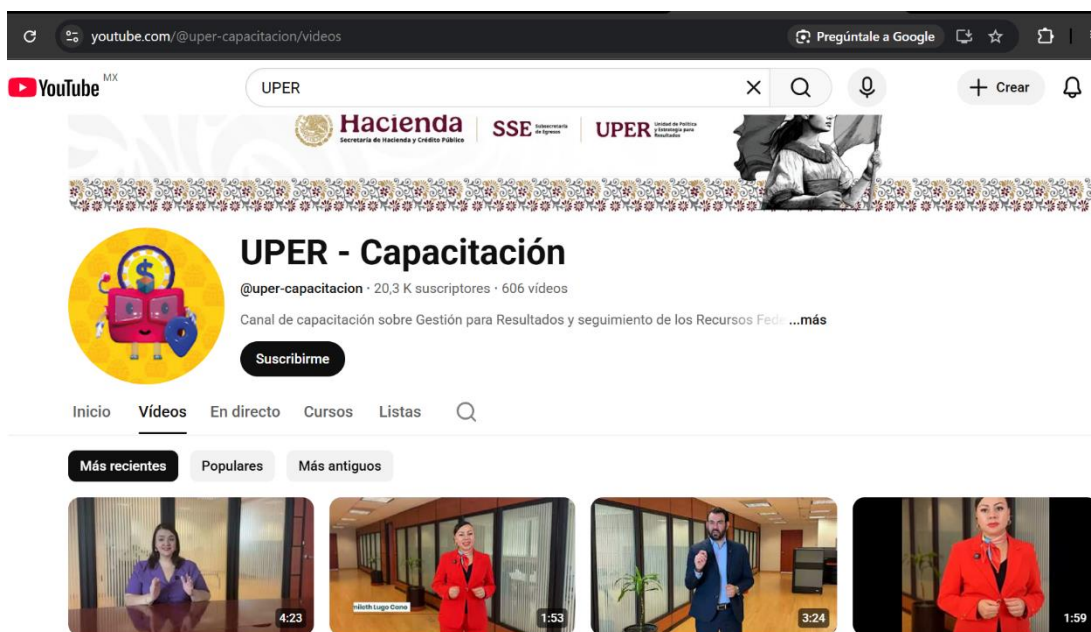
youtube.com/@uper-capacitacion/videos

Pregúntale a Google

YouTube MX

UPER

Crear

Hacienda
Secretaría de Hacienda y Crédito Público

SSE Subsecretaría de Egresos

UPER Unidad de Política y Estrategia para Resultados

UPER - Capacitación

@uper-capacitacion · 20,3 K suscriptores · 606 vídeos

Canal de capacitación sobre Gestión para Resultados y seguimiento de los Recursos Fede ...más

Suscribirme

Inicio Vídeos En directo Cursos Listas

Más recientes Populares Más antiguos

4:23

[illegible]nileth Lugo Cona

1:53

3:24

1:59